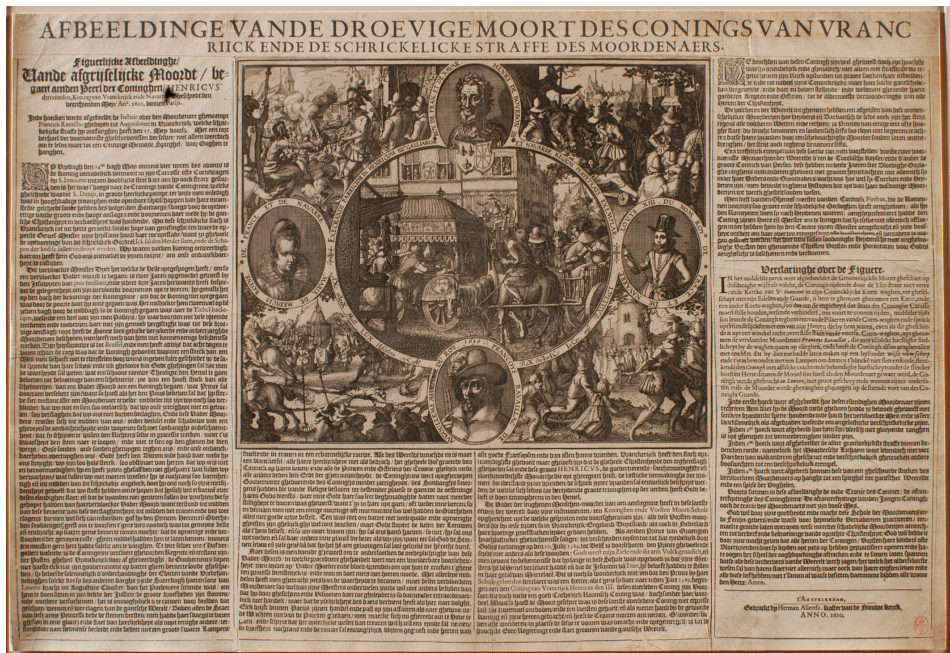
AFBEELDINGE VANDE DROEVIGE MOORT DES CONINGS VAN VRANCRIICK ENDE DE SCHRICKELICKE STRAFFE DES MOORDENAERS.

Figuerlijcke Afbeeldinghe/ Vande afgrijselijcke Moordt/ begaen aenden Heere der Coninghen HENRICVS

Verclaringhe over de Figuere.

t'AMSTELREDAM,
Gedruckt by Herman Allertsz. Koster aen 't Water in de Vergulde Kroone.
ANNO. 1610.

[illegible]